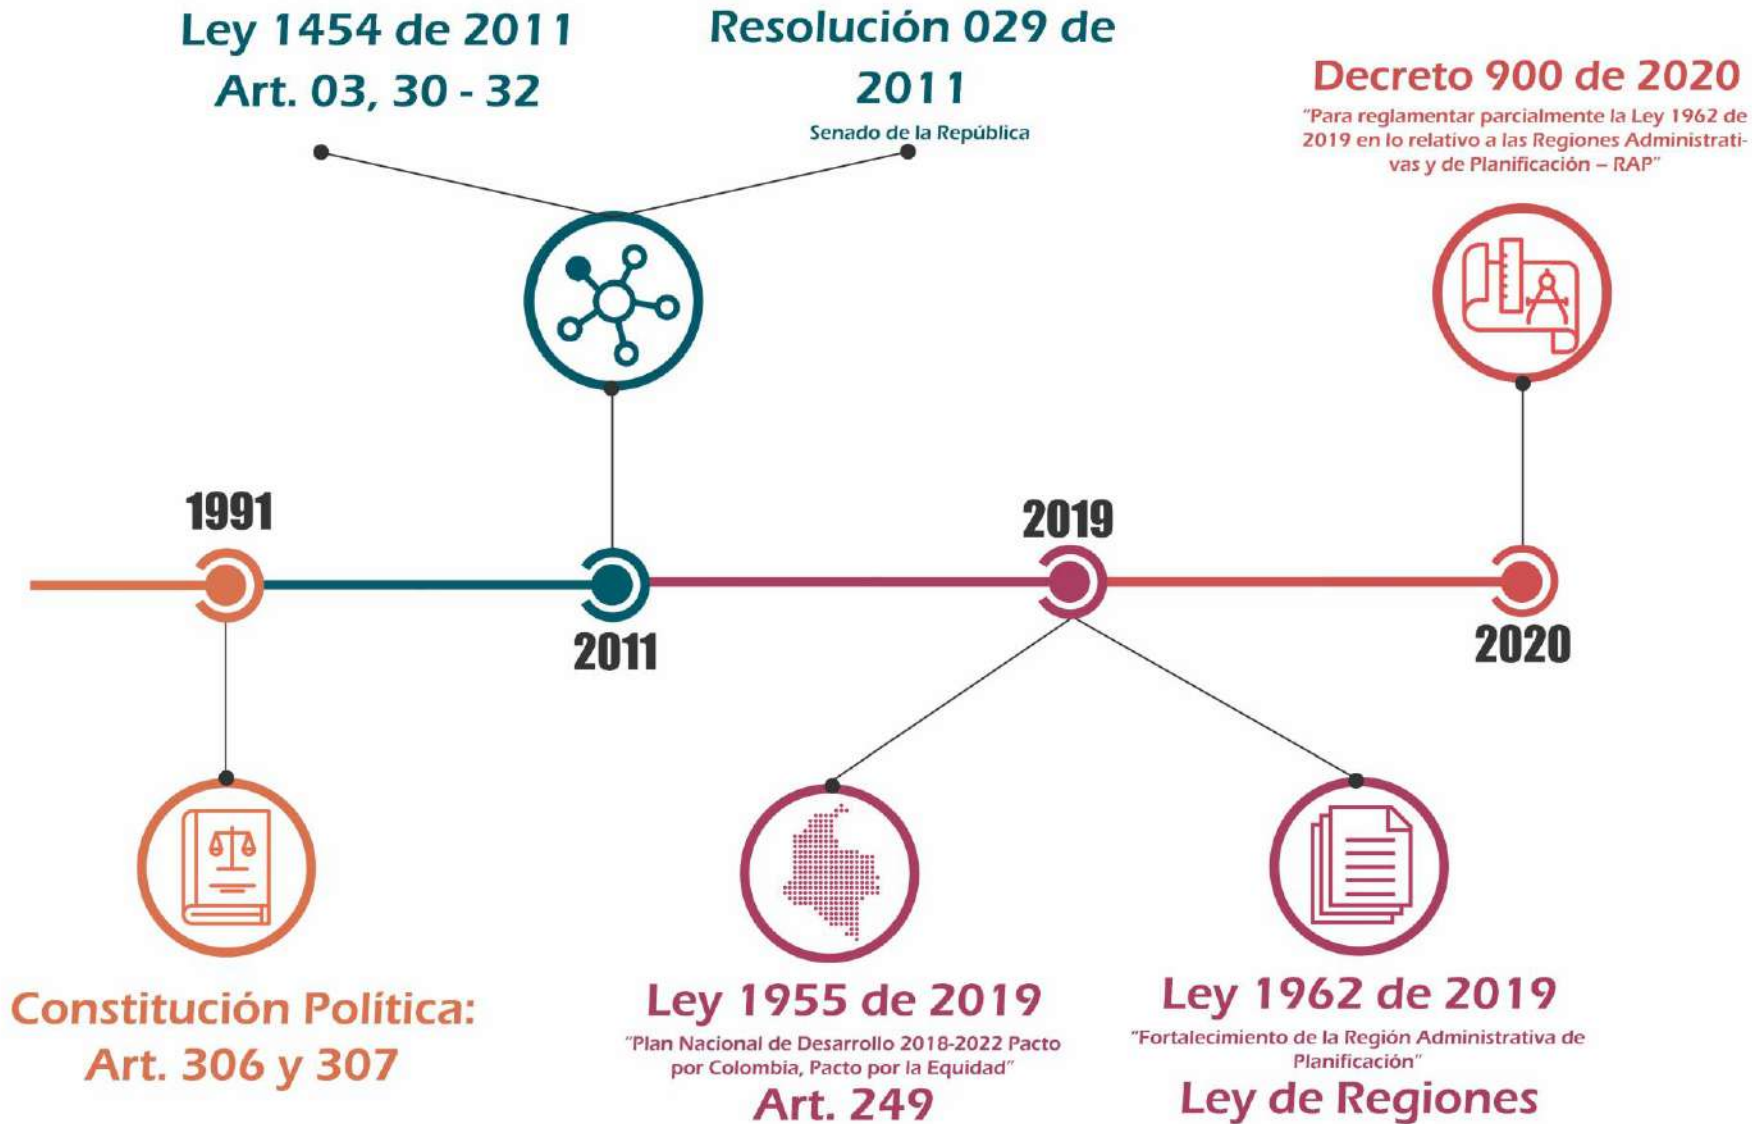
Ley 1454 de 2011
Art. 03, 30 - 32

Resolución 029 de 2011
Senado de la República

Decreto 900 de 2020
"Para reglamentar parcialmente la Ley 1962 de 2019 en lo relativo a las Regiones Administrativas y de Planificación – RAP"

1991

2011

2019

2020

Constitución Política:
Art. 306 y 307

Ley 1955 de 2019
"Plan Nacional de Desarrollo 2018-2022 Pacto por Colombia, Pacto por la Equidad"
Art. 249

Ley 1962 de 2019
"Fortalecimiento de la Región Administrativa de Planificación"
Ley de Regiones